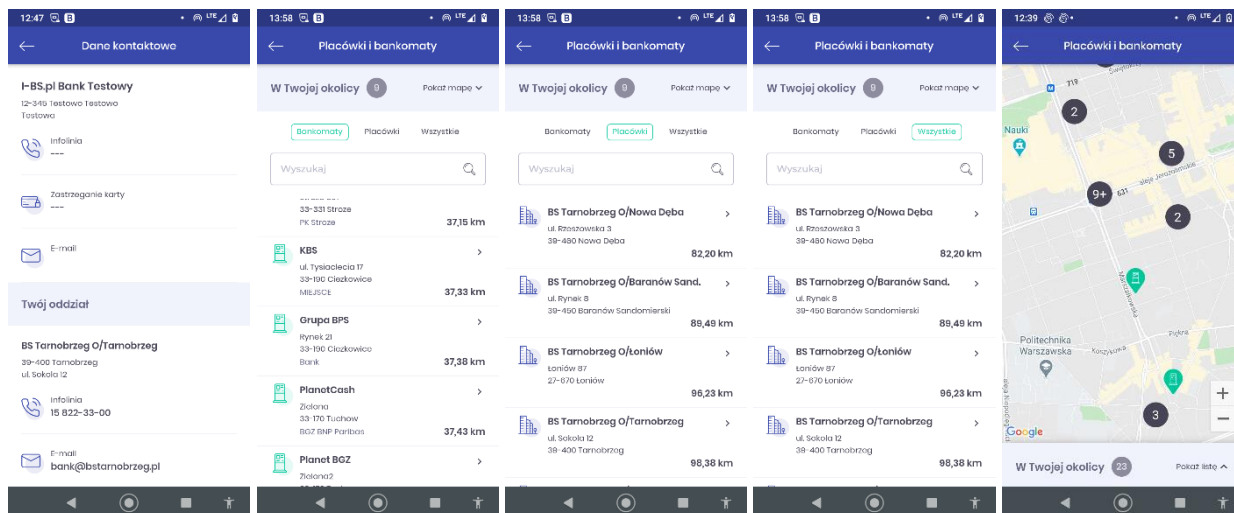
12:47

Dane kontaktowe

I-BS.pl Bank Testowy
12-345 Testowo Testowo
Testowo

Infolinia
---

Zastrzeganie karty
---

E-mail

Twój oddział

BS Tarnobrzeg O/Tarnobrzeg
39-400 Tarnobrzeg
ul. Sokola 12

Infolinia
15 822-33-00

E-mail
bank@bstarnobrzeg.pl

13:58

Placówki i bankomaty

W Twojej okolicy 9 Pokaż mapę

Bankomaty Placówki Wszystkie

Wyszukaj

33-331 Stroze
PK Stroze 37,15 km

KBS
ul. Tysiaclecia 17
33-190 Ciezkowice
MIEJSCE 37,33 km

Grupa BPS
Rynek 21
33-190 Ciezkowice
Bank 37,38 km

PlanetCash
Zielona
33-170 Tuchow
BGZ BNP Paribas 37,43 km

Planet BGZ
Zielona2

13:58

Placówki i bankomaty

W Twojej okolicy 9 Pokaż mapę

Bankomaty Placówki Wszystkie

Wyszukaj

BS Tarnobrzeg O/Nowa Dęba
ul. Rzeszowska 3
39-460 Nowa Dęba
82,20 km

BS Tarnobrzeg O/Baranów Sand.
ul. Rynek 8
39-450 Baranów Sandomierski
89,49 km

BS Tarnobrzeg O/Łoniów
Łoniów 87
27-670 Łoniów
96,23 km

BS Tarnobrzeg O/Tarnobrzeg
ul. Sokola 12
39-400 Tarnobrzeg
98,38 km

13:58

Placówki i bankomaty

W Twojej okolicy 9 Pokaż mapę

Bankomaty Placówki Wszystkie

Wyszukaj

BS Tarnobrzeg O/Nowa Dęba
ul. Rzeszowska 3
39-460 Nowa Dęba
82,20 km

BS Tarnobrzeg O/Baranów Sand.
ul. Rynek 8
39-450 Baranów Sandomierski
89,49 km

BS Tarnobrzeg O/Łoniów
Łoniów 87
27-670 Łoniów
96,23 km

BS Tarnobrzeg O/Tarnobrzeg
ul. Sokola 12
39-400 Tarnobrzeg
98,38 km

12:39

Placówki i bankomaty

719
2
Nauki
5
9+
631
Aleje Jerozolimskie
2
Marszałkowska
Piękna
Politechnika Warszawska
Koszykowa
3
Google
+
−

W Twojej okolicy 23 Pokaż listę